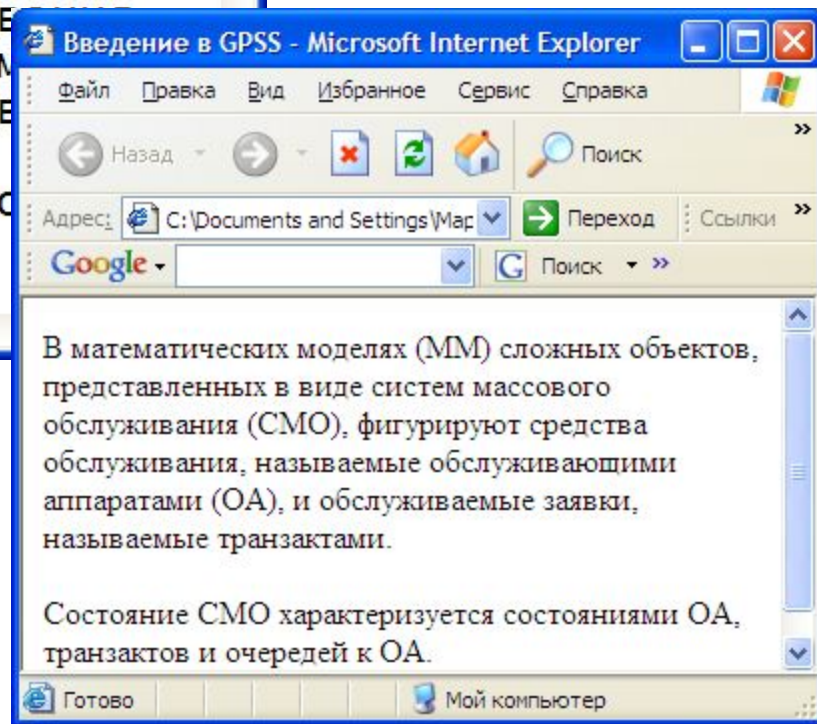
Введение в GPSS - Microsoft Internet Explorer

Файл Правка Вид Избранное Сервис Справка

Назад Поиск

Адрес: C:\Documents and Settings\Map Переход Ссылки

Google Поиск

В математических моделях (ММ) сложных объектов, представленных в виде систем массового обслуживания (СМО), фигурируют средства обслуживания, называемые обслуживающими аппаратами (ОА), и обслуживаемые заявки, называемые транзактами.

Состояние СМО характеризуется состояниями ОА, транзактов и очередей к ОА.

Готово Мой компьютер